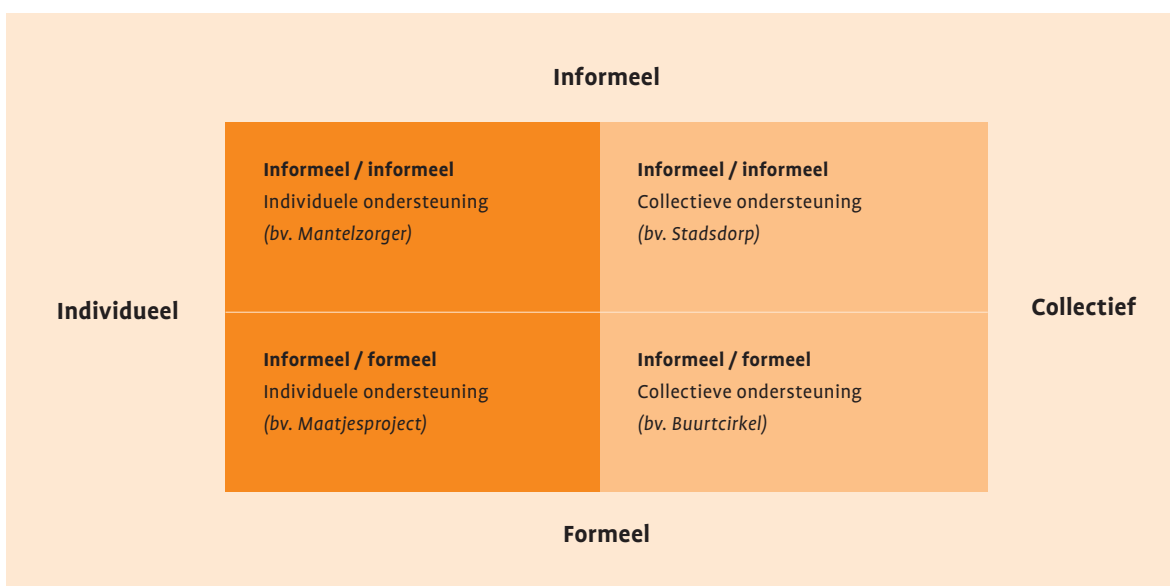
Informeel

Individueel

Informeel / informeel
Individuele ondersteuning
(bv. Mantelzorger)

Informeel / informeel
Collectieve ondersteuning
(bv. Stadsdorp)

Collectief

Informeel / formeel
Individuele ondersteuning
(bv. Maatjesproject)

Informeel / formeel
Collectieve ondersteuning
(bv. Buurtcirkel)

Formeel